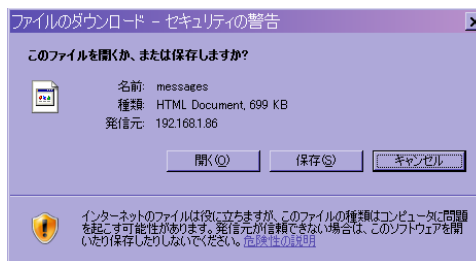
ファイルのダウンロード - セキュリティの警告

×

このファイルを開くか、または保存しますか?

名前: messages
種類: HTML Document, 699 KB
発信元: 192.168.1.86

開く(O)　保存(S)　キャンセル

インターネットのファイルは役に立ちますが、このファイルの種類はコンピュータに問題を起こす可能性があります。発信元が信頼できない場合は、このソフトウェアを開いたり保存したりしないでください。危険性の説明